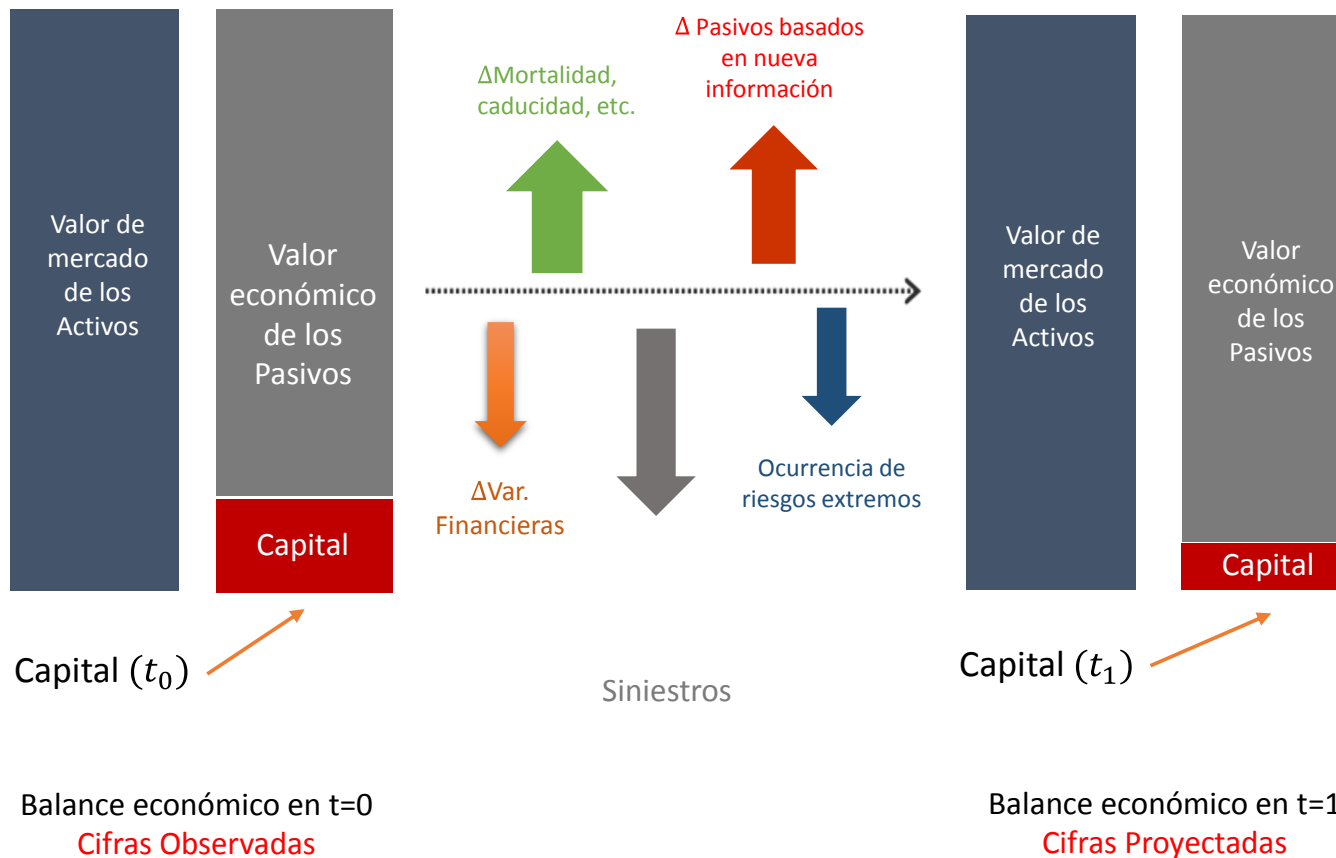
Valor de mercado de los Activos

Valor económico de los Pasivos

Capital

ΔMortalidad, caducidad, etc.

Δ Pasivos basados en nueva información

ΔVar. Financieras

Ocurrencia de riesgos extremos

Siniestros

Valor de mercado de los Activos

Valor económico de los Pasivos

Capital

Capital $(t_0)$

Capital $(t_1)$

Balance económico en t=0
Cifras Observadas

Balance económico en t=1
Cifras Proyectadas